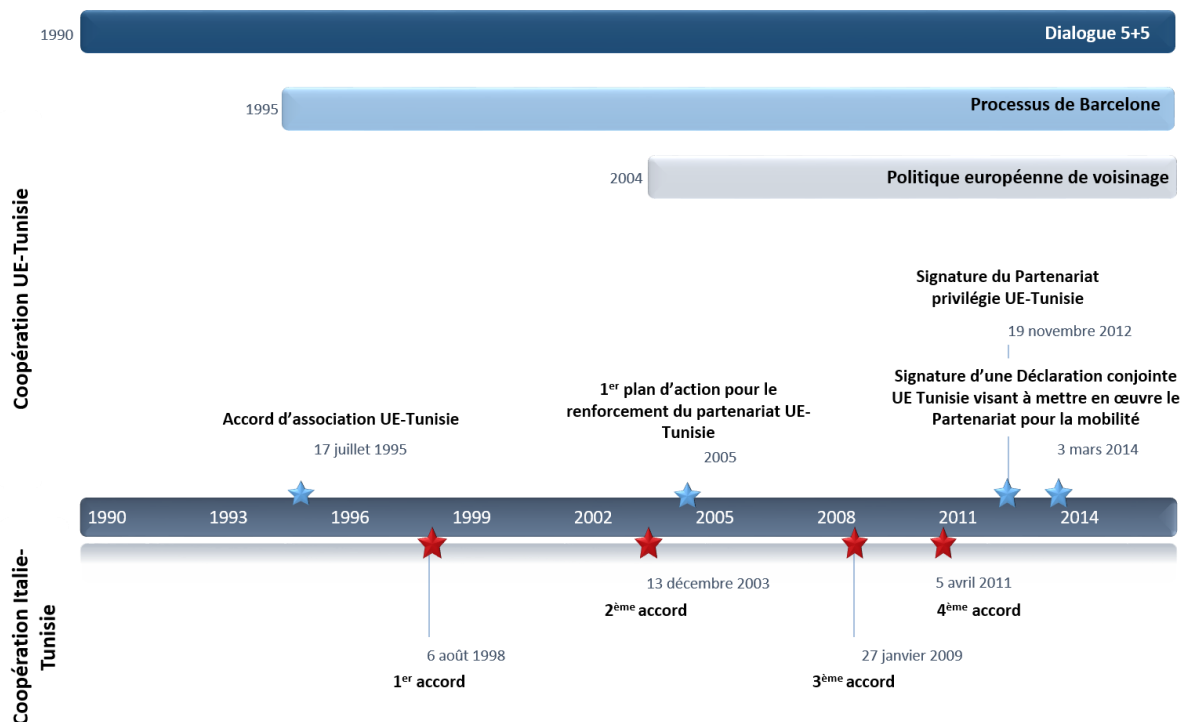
1990 Dialogue 5+5

1995 Processus de Barcelone

2004 Politique européenne de voisinage

Coopération UE-Tunisie

Signature du Partenariat privilégie UE-Tunisie

19 novembre 2012

Signature d'une Déclaration conjointe UE Tunisie visant à mettre en œuvre le Partenariat pour la mobilité

3 mars 2014

$1^{er}$ plan d'action pour le renforcement du partenariat UE-Tunisie

2005

Accord d'association UE-Tunisie

17 juillet 1995

1990 1993 1996 1999 2002 2005 2008 2011 2014

Coopération Italie-Tunisie

13 décembre 2003

$2^{ème}$ accord

5 avril 2011

$4^{ème}$ accord

6 août 1998

$1^{er}$ accord

27 janvier 2009

$3^{ème}$ accord